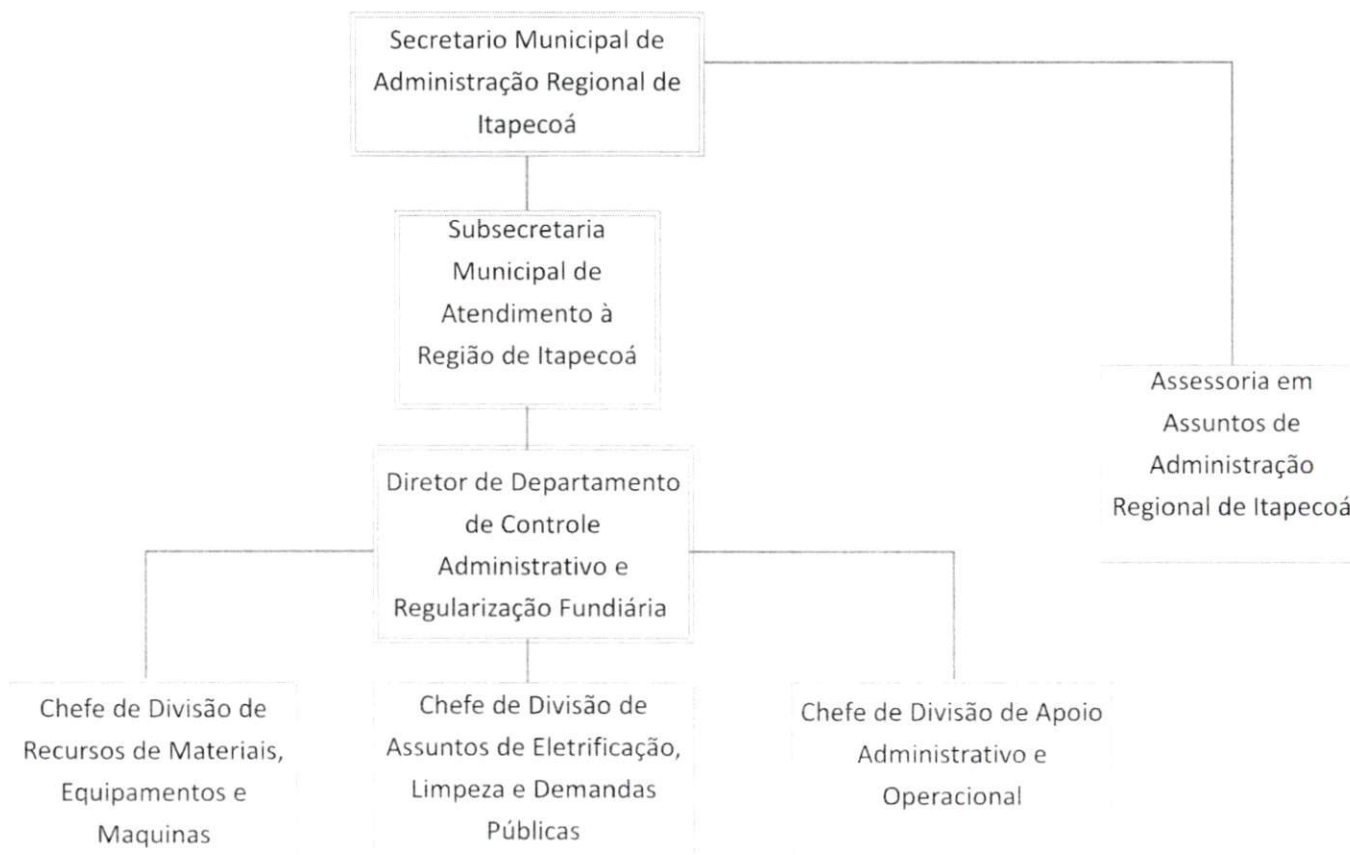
Secretario Municipal de Administração Regional de Itapecoá

Subsecretaria Municipal de Atendimento à Região de Itapecoá

Assessoria em Assuntos de Administração Regional de Itapecoá

Diretor de Departamento de Controle Administrativo e Regularização Fundiária

Chefe de Divisão de Recursos de Materiais, Equipamentos e Maquinas

Chefe de Divisão de Assuntos de Eletrificação, Limpeza e Demandas Públicas

Chefe de Divisão de Apoio Administrativo e Operacional